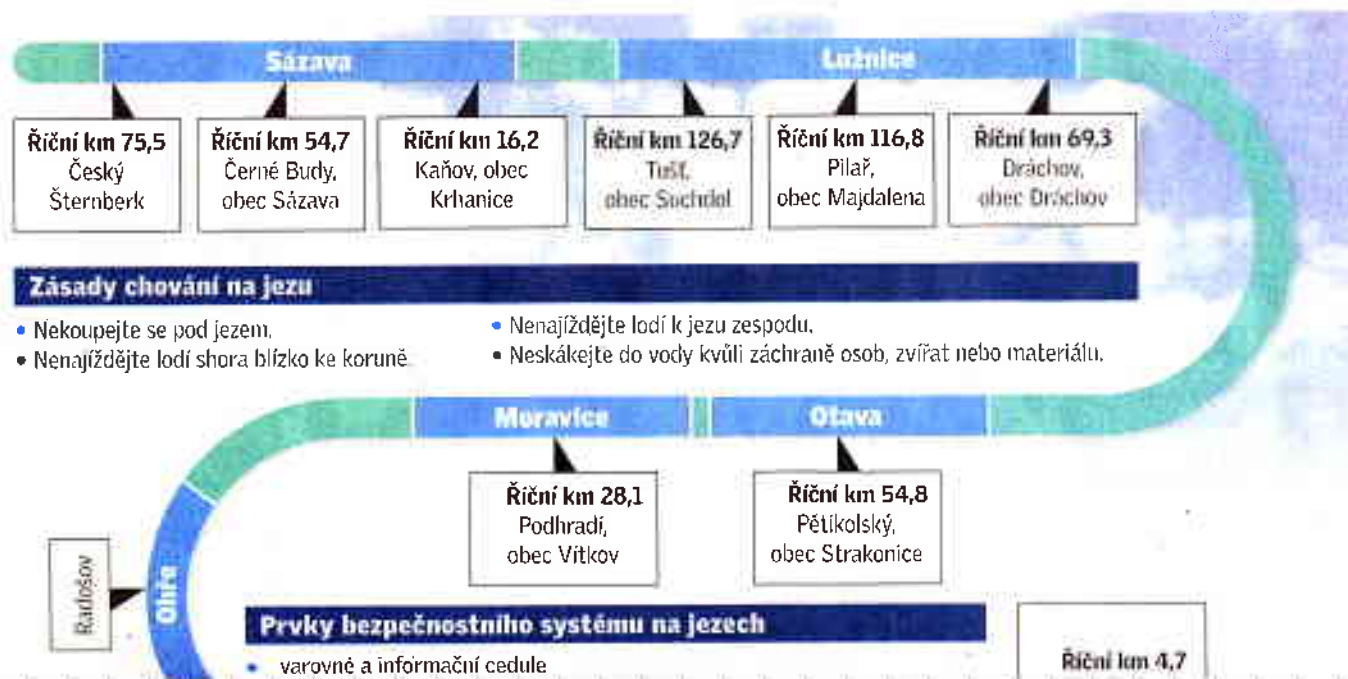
Sázava

Lužnice

Říční km 75,5
Český Šternberk

Říční km 54,7
Černé Budy, obec Sázava

Říční km 16,2
Kaňov, obec Krhanice

Říční km 126,7
Tušť, obec Suchdol

Říční km 116,8
Pilař, obec Majdalena

Říční km 69,3
Dráchov, obec Dráchov

Zásady chování na jezu

• Nekoupejte se pod jezem.
• Nenajíždějte lodí shora blízko ke koruně.
• Nenajíždějte lodí k jezu zespodu.
• Neskákejte do vody kvůli záchraně osob, zvířat nebo materiálu.

Moravice

Otava

Říční km 28,1
Podhradí, obec Vítkov

Říční km 54,8
Pětikolský, obec Strakonice

Radošov

Ohře

Prvky bezpečnostního systému na jezech

• varovné a informační cedule

Říční km 4,7